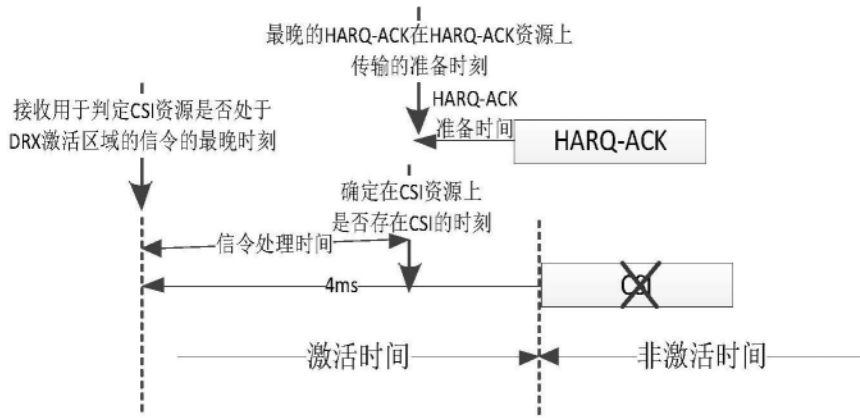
最晚的HARQ-ACK在HARQ-ACK资源上传输的准备时刻

HARQ-ACK准备时间

HARQ-ACK

接收用于判定CSI资源是否处于DRX激活区域的信令的最晚时刻

确定在CSI资源上是否存在CSI的时刻

信令处理时间

4ms

CSI

激活时间

非激活时间